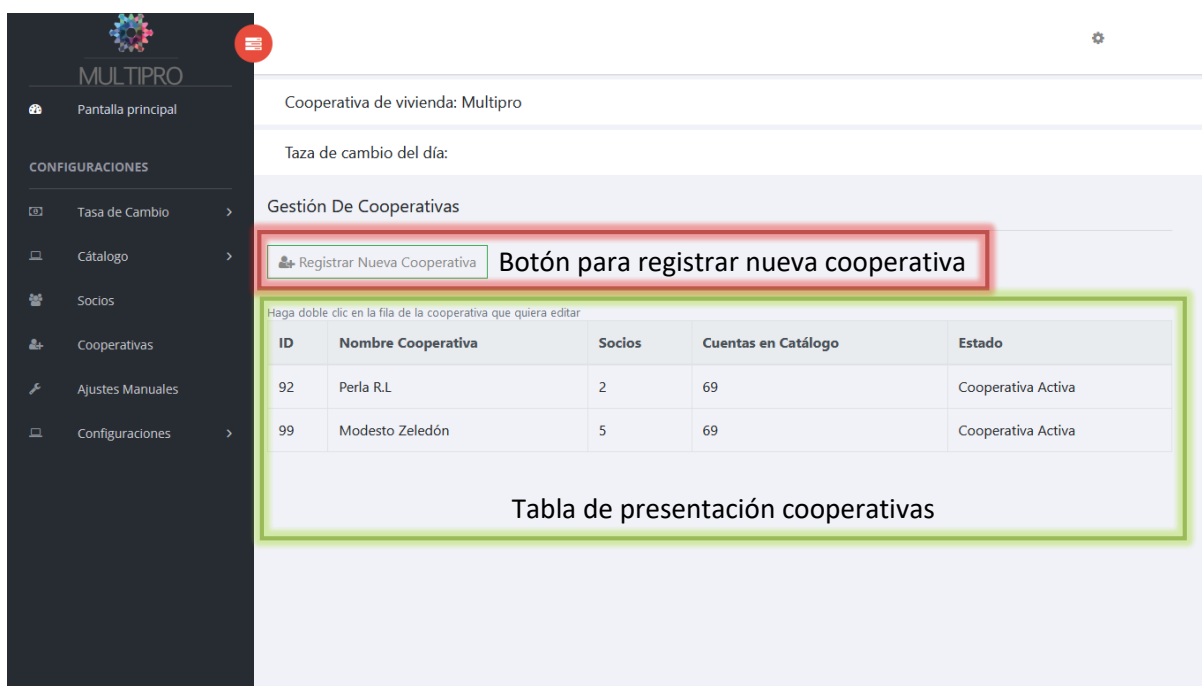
MULTIPRO

Pantalla principal

CONFIGURACIONES

Tasa de Cambio

Catálogo

Socios

Cooperativas

Ajustes Manuales

Configuraciones

Cooperativa de vivienda: Multipro

Taza de cambio del día:

Gestión De Cooperativas

Registrar Nueva Cooperativa

Botón para registrar nueva cooperativa

Haga doble clic en la fila de la cooperativa que quiera editar

| ID | Nombre Cooperativa | Socios | Cuentas en Catálogo | Estado |
|---|---|---|---|---|
| 92 | Perla R.L | 2 | 69 | Cooperativa Activa |
| 99 | Modesto Zeledón | 5 | 69 | Cooperativa Activa |

Tabla de presentación cooperativas